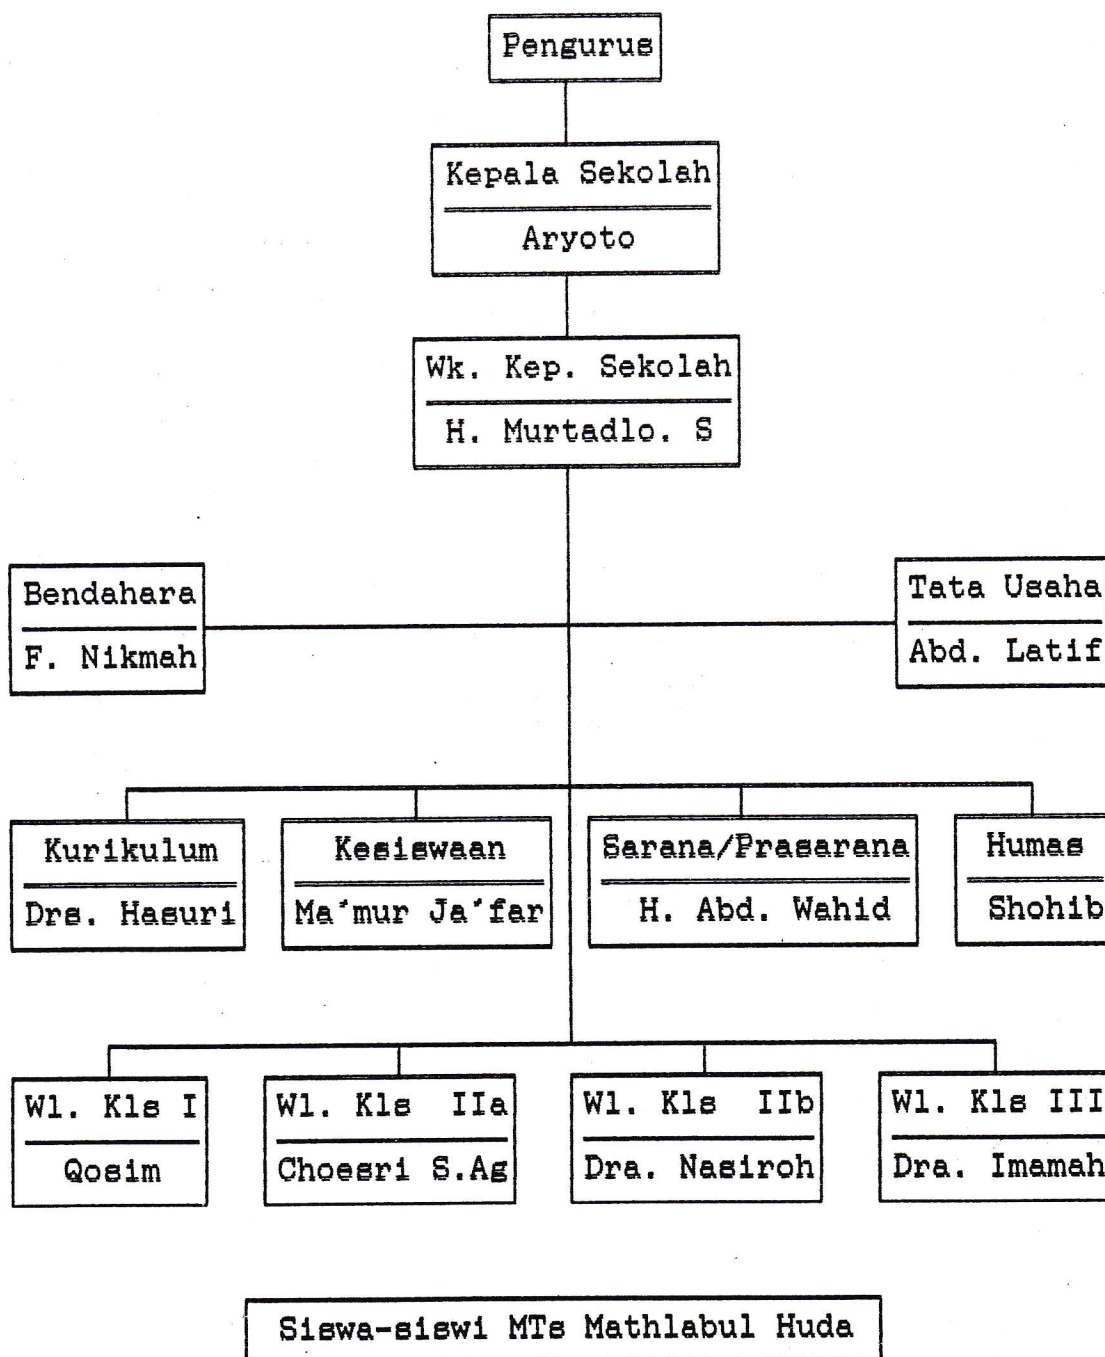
Pengurus

Kepala Sekolah
Aryoto

Wk. Kep. Sekolah
H. Murtadlo. S

Bendahara
F. Nikmah

Tata Usaha
Abd. Latif

Kurikulum
Drs. Hasuri

Kesiswaan
Ma'mur Ja'far

Sarana/Prasarana
H. Abd. Wahid

Humas
Shohib

Wl. Kls I
Qosim

Wl. Kls IIa
Choesri S.Ag

Wl. Kls IIb
Dra. Nasiroh

Wl. Kls III
Dra. Imamah

Siswa-siswi MTs Mathlabul Huda